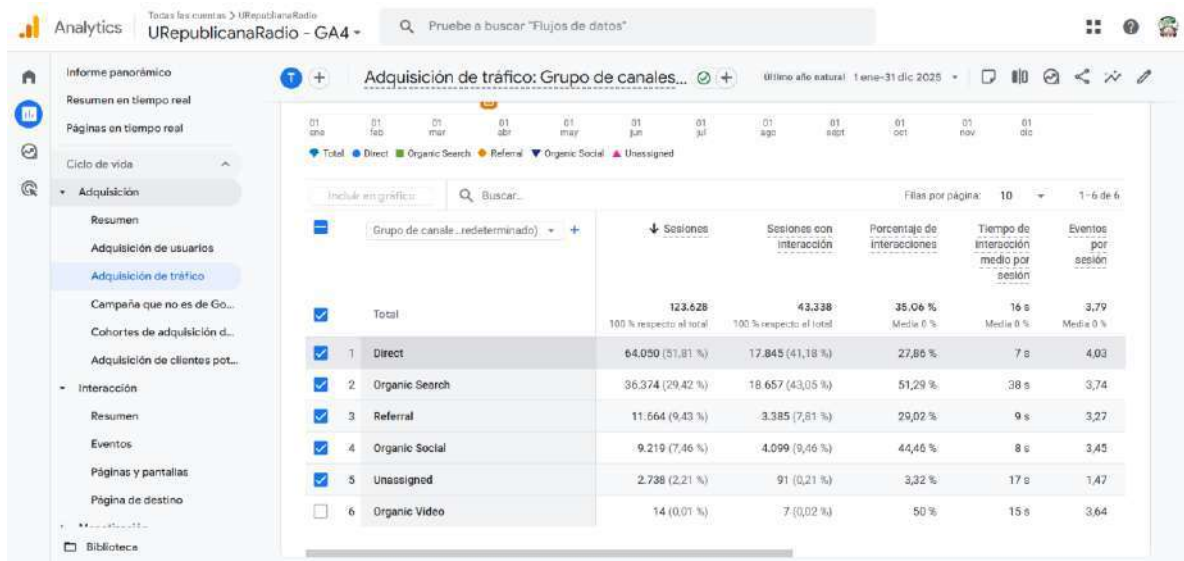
Analytics
Todas las cuentas > URepublicanaRadio
URepublicanaRadio - GA4

Pruebe a buscar "Flujos de datos"

Informe panorámico
Resumen en tiempo real
Páginas en tiempo real
Ciclo de vida
Adquisición
Resumen
Adquisición de usuarios
Adquisición de tráfico
Campaña que no es de Go...
Cohortes de adquisición d...
Adquisición de clientes pot...
Interacción
Resumen
Eventos
Páginas y pantallas
Página de destino
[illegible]
Biblioteca

Adquisición de tráfico: Grupo de canales...
Último año natural 1 ene-31 dic 2025

01 ene 01 feb 01 mar 01 abr 01 may 01 jun 01 jul 01 ago 01 sept 01 oct 01 nov 01 dic

Total Direct Organic Search Referral Organic Social Unassigned

Incluir en gráfico
Buscar...
Filas por página: 10
1-6 de 6

| | Grupo de canale...redeterminado) | Sesiones | Sesiones con interacción | Porcentaje de interacciones | Tiempo de interacción medio por sesión | Eventos por sesión |
|---|---|---|---|---|---|---|
| | Total | 123.628 100 % respecto al total | 43.338 100 % respecto al total | 35,06 % Media 0 % | 16 s Media 0 % | 3,79 Media 0 % |
| 1 | Direct | 64.050 (51,81 %) | 17.845 (41,18 %) | 27,86 % | 7 s | 4,03 |
| 2 | Organic Search | 36.374 (29,42 %) | 18.657 (43,05 %) | 51,29 % | 38 s | 3,74 |
| 3 | Referral | 11.664 (9,43 %) | 3.385 (7,81 %) | 29,02 % | 9 s | 3,27 |
| 4 | Organic Social | 9.219 (7,46 %) | 4.099 (9,46 %) | 44,46 % | 8 s | 3,45 |
| 5 | Unassigned | 2.738 (2,21 %) | 91 (0,21 %) | 3,32 % | 17 s | 1,47 |
| 6 | Organic Video | 14 (0,01 %) | 7 (0,02 %) | 50 % | 15 s | 3,64 |